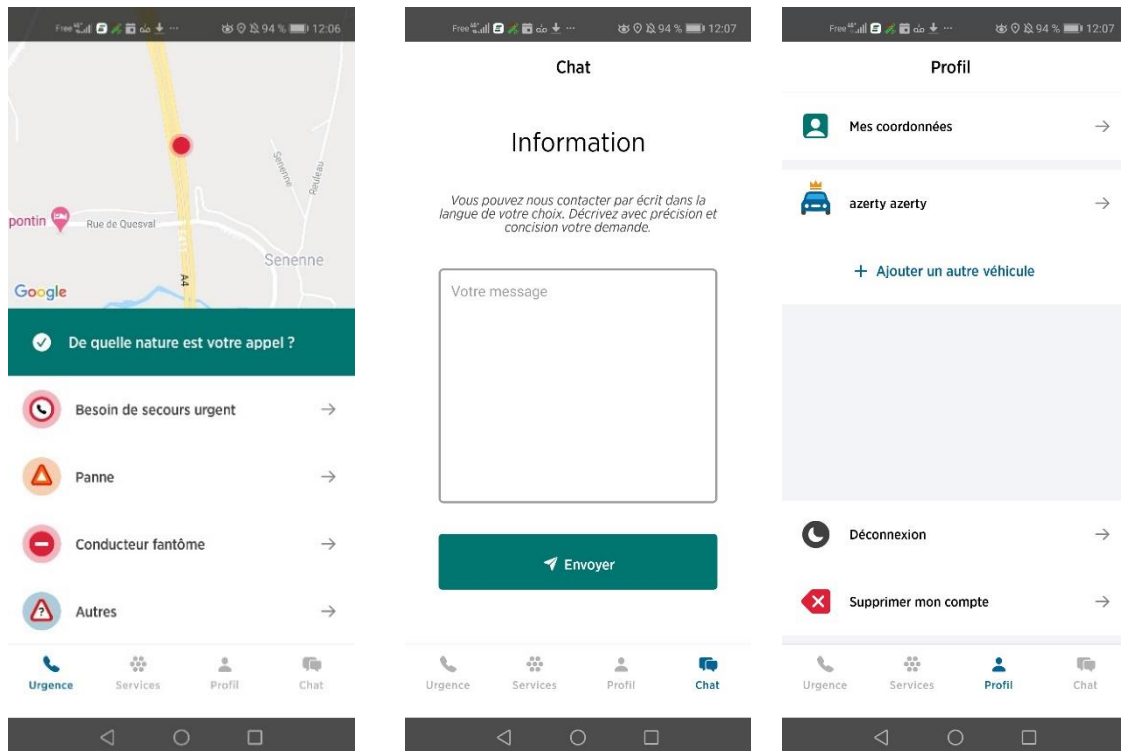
Free 94 % 12:06

pontin
Rue de Quesval
Senenne
Senenne
Reuleau
A4
Google

De quelle nature est votre appel ?

Besoin de secours urgent →

Panne →

Conducteur fantôme →

Autres →

Urgence Services Profil Chat

Free 94 % 12:07

Chat

Information

Vous pouvez nous contacter par écrit dans la langue de votre choix. Décrivez avec précision et concision votre demande.

Votre message

Envoyer

Urgence Services Profil Chat

Free 94 % 12:07

Profil

Mes coordonnées →

azerty azerty →

+ Ajouter un autre véhicule

Déconnexion →

Supprimer mon compte →

Urgence Services Profil Chat